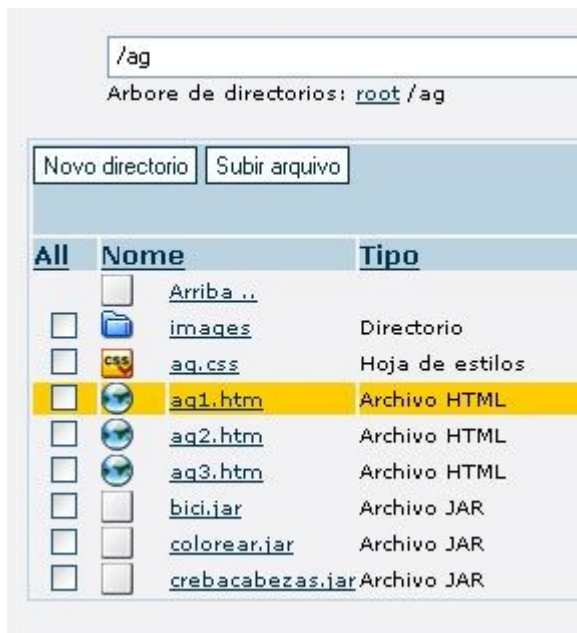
/ag

Arbore de directorios: root /ag

Novo directorio Subir arquivo

| All | Nome | Tipo |
|---|---|---|
| | Arriba .. | |
| | images | Directorio |
| | ag.css | Hoja de estilos |
| | ag1.htm | Archivo HTML |
| | ag2.htm | Archivo HTML |
| | ag3.htm | Archivo HTML |
| | bici.jar | Archivo JAR |
| | colorear.jar | Archivo JAR |
| | crebacabezas.jar | Archivo JAR |